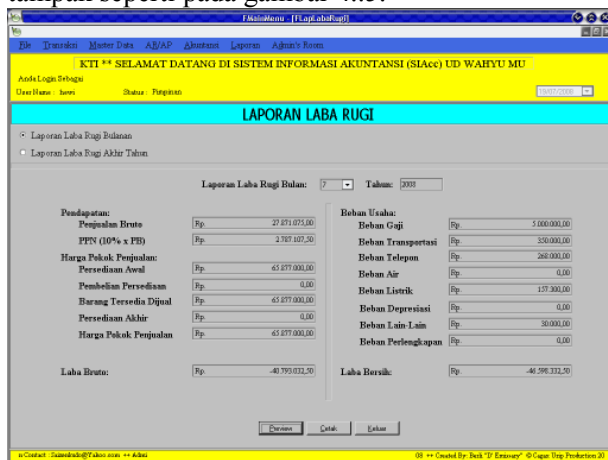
tampil seperti pada gambar 4.3:

FMainMenu - [FLapLabaRugi]

File Transaksi Master Data AR/AP Akuntansi Laporan Admin's Room

KTI ** SELAMAT DATANG DI SISTEM INFORMASI AKUNTANSI (SIAcc) UD WAHYU MU

Anda Login Sebagai

User Name : hewi Status : Pimpinan 10/07/2008

LAPORAN LABA RUGI

Laporan Laba Rugi Bulanan

Laporan Laba Rugi Akhir Tahun

Laporan Laba Rugi Bulan: 7 Tahun: 2008

Pendapatan:

| | | |
|---|---|---|
| Penjualan Bruto | Rp. | 27.871.075,00 |
| PPN (10% x PB) | Rp. | 2.787.107,50 |

Harga Pokok Penjualan:

| | | |
|---|---|---|
| Persediaan Awal | Rp. | 65.877.000,00 |
| Pembelian Persediaan | Rp. | 0,00 |
| Barang Tersedia Dijual | Rp. | 65.877.000,00 |
| Persediaan Akhir | Rp. | 0,00 |
| Harga Pokok Penjualan | Rp. | 65.877.000,00 |

Laba Bruto: Rp. -40.793.032,50

Beban Usaha:

| | | |
|---|---|---|
| Beban Gaji | Rp. | 5.000.000,00 |
| Beban Transportasi | Rp. | 350.000,00 |
| Beban Telepon | Rp. | 268.000,00 |
| Beban Air | Rp. | 0,00 |
| Beban Listrik | Rp. | 157.300,00 |
| Beban Depresiasi | Rp. | 0,00 |
| Beban Lain-Lain | Rp. | 30.000,00 |
| Beban Perlengkapan | Rp. | 0,00 |

Laba Bersih: Rp. -46.598.332,50

Preview Cetak Keluar

n Contact : Saimedrudo@Yahoo.com ++ Admi 08 ++ Created By: Beck "D' Emissary" © Capar Unip Production 20